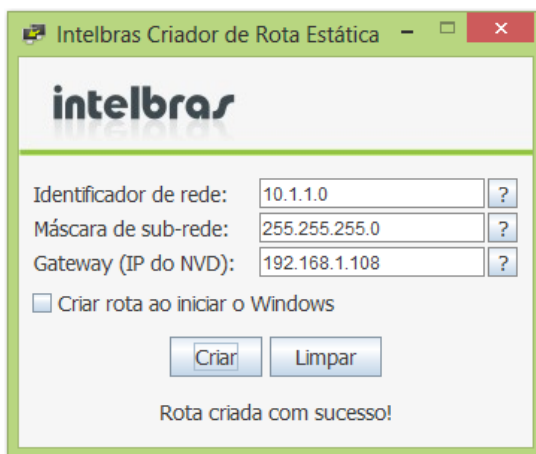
Intelbras Criador de Rota Estática

intelbras

Identificador de rede: 10.1.1.0 ?
Máscara de sub-rede: 255.255.255.0 ?
Gateway (IP do NVD): 192.168.1.108 ?

Criar rota ao iniciar o Windows

Criar Limpar

Rota criada com sucesso!